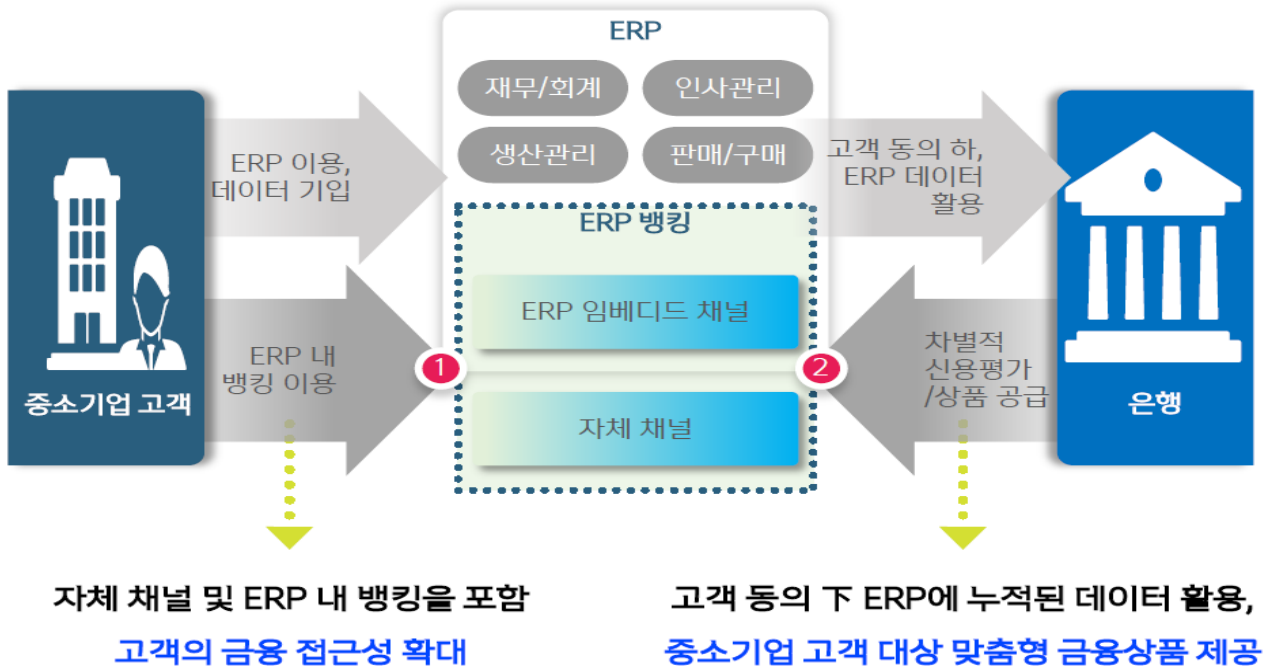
중소기업 고객

ERP 이용, 데이터 기입

ERP 내 뱅킹 이용

ERP

재무/회계

인사관리

생산관리

판매/구매

ERP 뱅킹

ERP 임베디드 채널

1

2

자체 채널

고객 동의 하, ERP 데이터 활용

차별적 신용평가 /상품 공급

은행

자체 채널 및 ERP 내 뱅킹을 포함

고객의 금융 접근성 확대

고객 동의 下 ERP에 누적된 데이터 활용,

중소기업 고객 대상 맞춤형 금융상품 제공